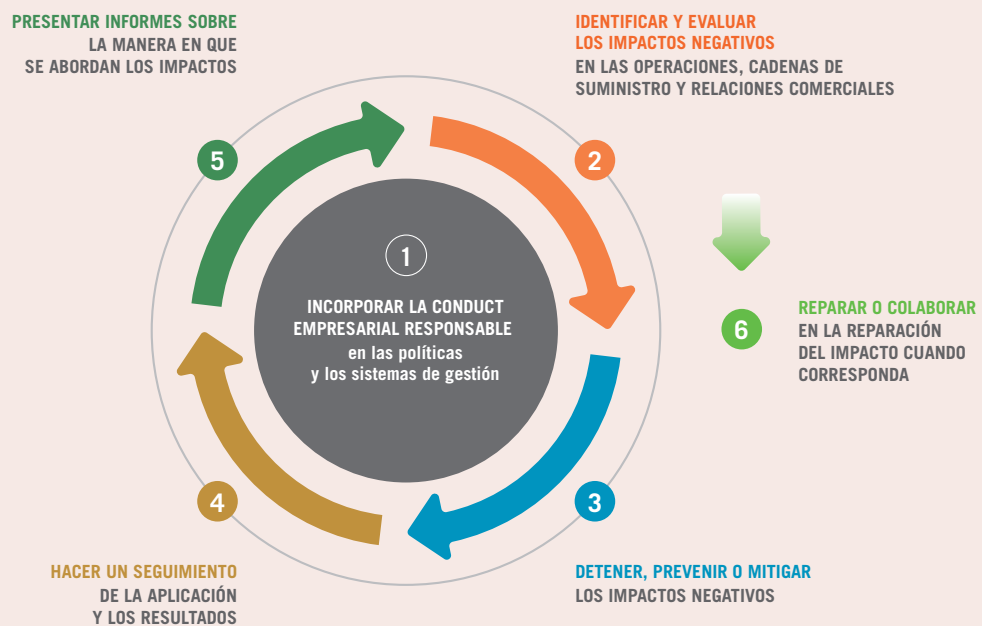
PRESENTAR INFORMES SOBRE
LA MANERA EN QUE
SE ABORDAN LOS IMPACTOS

IDENTIFICAR Y EVALUAR
LOS IMPACTOS NEGATIVOS
EN LAS OPERACIONES, CADENAS DE SUMINISTRO Y RELACIONES COMERCIALES

5

2

1

INCORPORAR LA CONDUCT EMPRESARIAL RESPONSABLE
en las políticas
y los sistemas de gestión

6

REPARAR O COLABORAR
EN LA REPARACIÓN
DEL IMPACTO CUANDO
CORRESPONDA

4

3

HACER UN SEGUIMIENTO
DE LA APLICACIÓN
Y LOS RESULTADOS

DETENER, PREVENIR O MITIGAR
LOS IMPACTOS NEGATIVOS